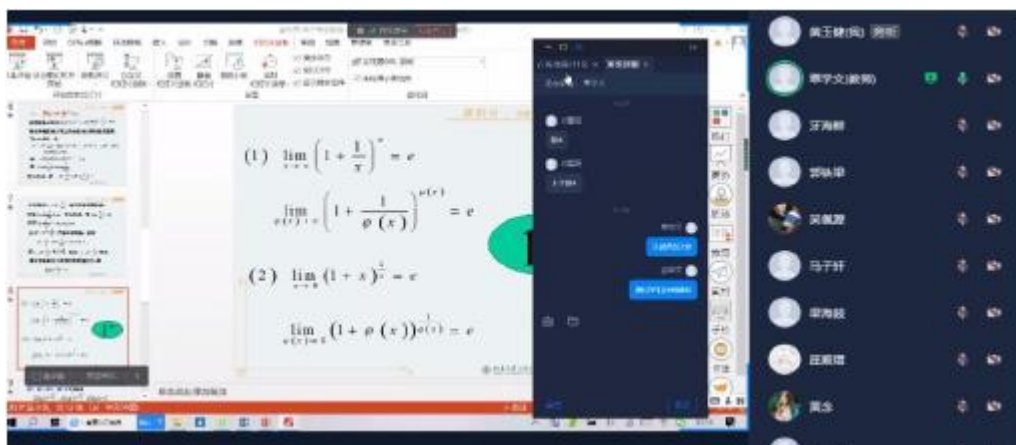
(1) $\lim_{x\to\infty}\left(1+\frac{1}{x}\right)^{x}=e$

$\lim_{\varphi(x)\to\infty}\left(1+\frac{1}{\varphi(x)}\right)^{\varphi(x)}=e$

(2) $\lim_{x\to 0}(1+x)^{\frac{1}{x}}=e$

$\lim_{\varphi(x)\to 0}(1+\varphi(x))^{\frac{1}{\varphi(x)}}=e$

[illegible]

黄王健(我) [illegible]
李学文(教师)
牙海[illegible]
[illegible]
吴佩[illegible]
马子轩
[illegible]
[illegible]
黄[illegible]